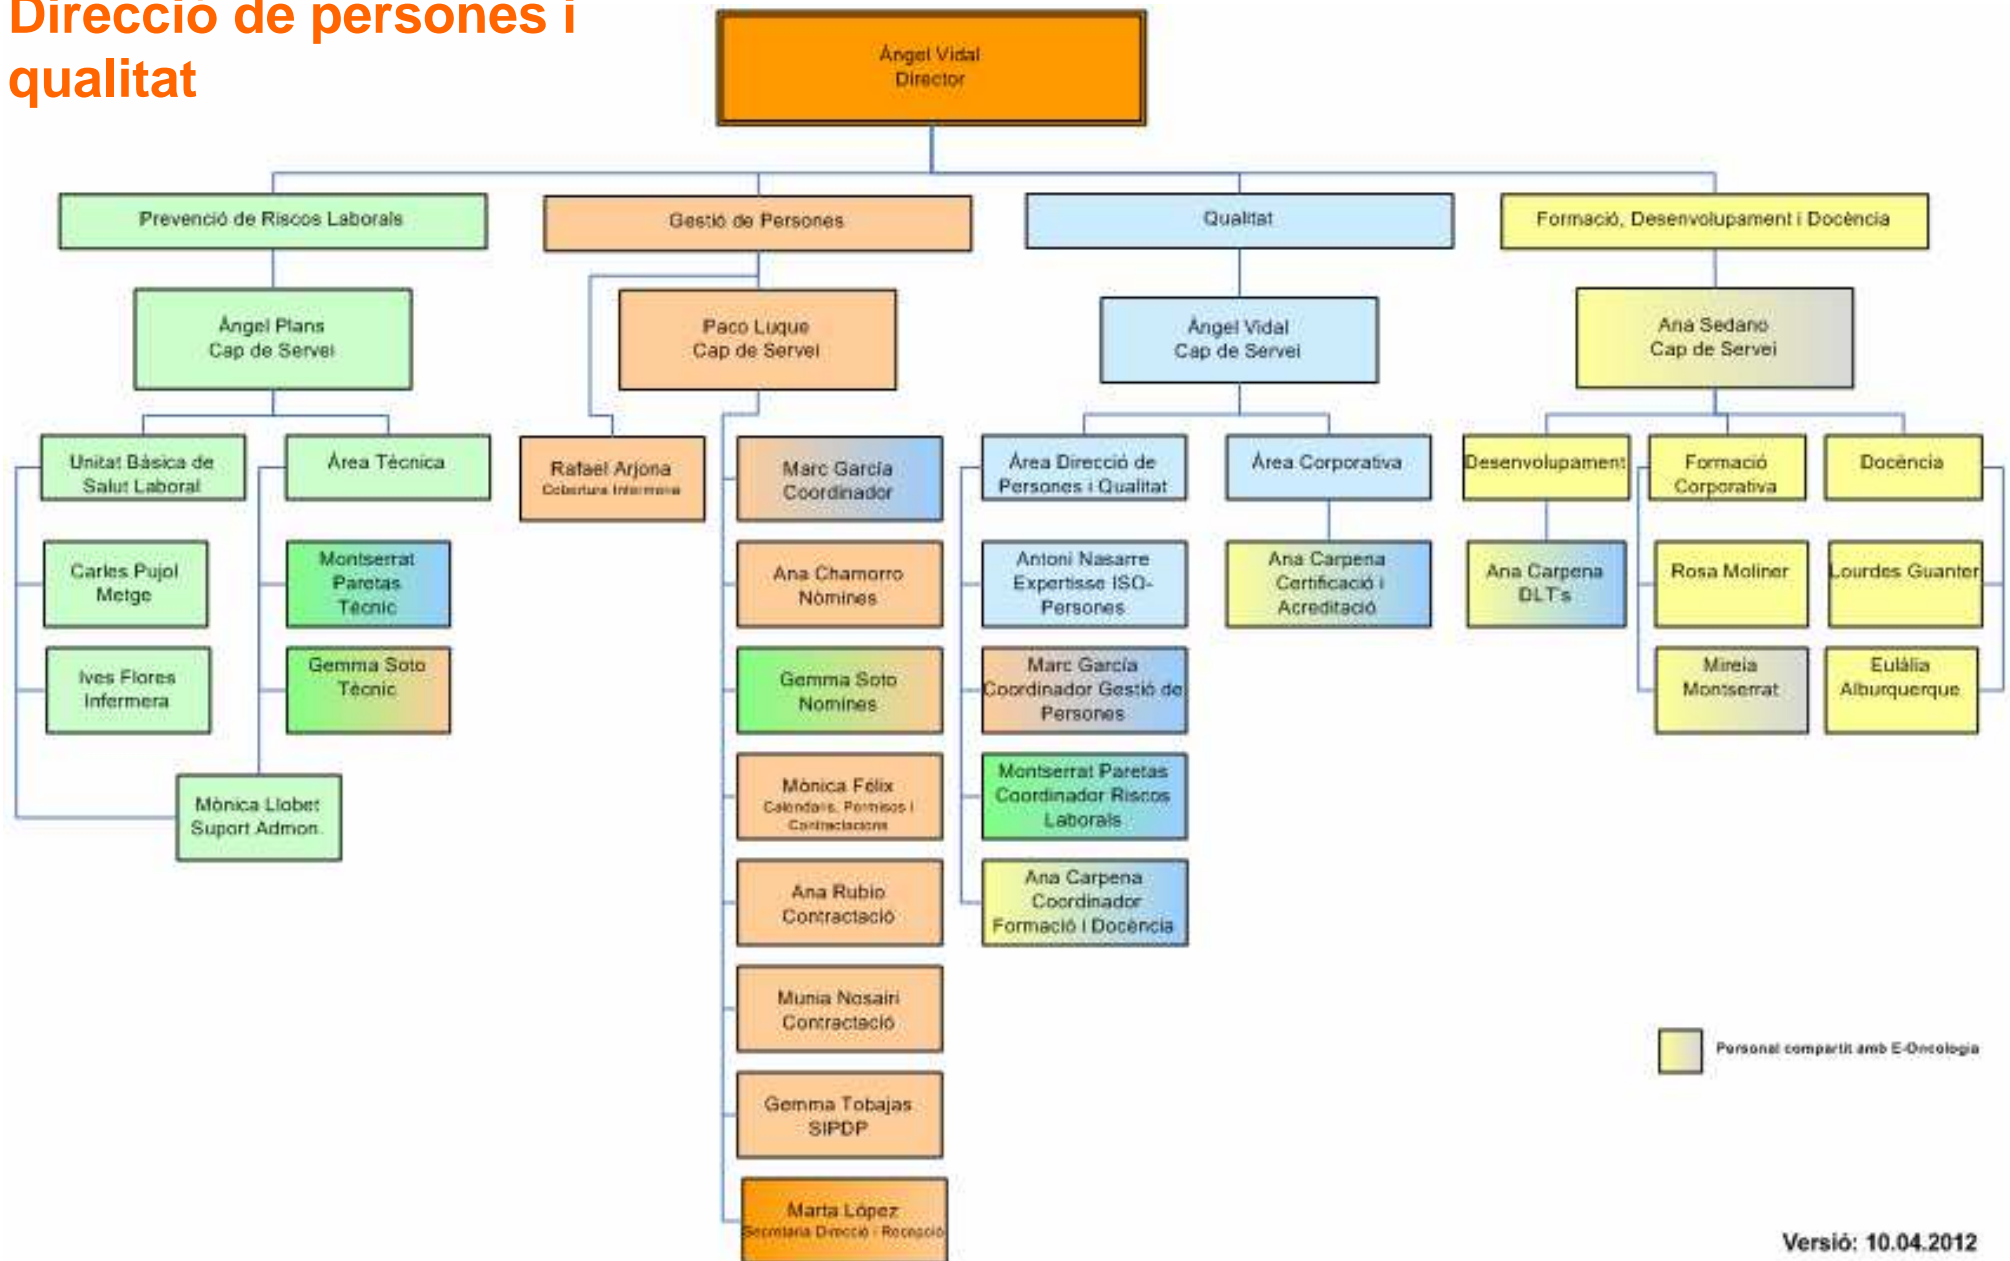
Direcció de persones i qualitat

Àngel Vidal
Director

Prevenció de Riscos Laborals

Àngel Plans
Cap de Servei

Unitat Bàsica de Salut Laboral

Àrea Tècnica

Carles Pujol
Metge

Ives Flores
Infermera

Montserrat Paretas
Tècnic

Gemma Soto
Tècnic

Mònica Llobet
Suport Admon.

Gestió de Persones

Paco Luque
Cap de Servei

Rafael Arjona
Cobertura Infermeria

Marc Garcia
Coordinador

Ana Chamorro
Nòmines

Gemma Soto
Nomines

Mònica Félix
Calendaris, Permisos i Contractacions

Ana Rubio
Contractació

Munia Nosairi
Contractació

Gemma Tobajas
SIPDP

Marta López
Secretaria Direcció i Recepció

Qualitat

Àngel Vidal
Cap de Servei

Àrea Direcció de Persones i Qualitat

Àrea Corporativa

Antoni Nasarre
Expertisse ISO-Persones

Marc Garcia
Coordinador Gestió de Persones

Montserrat Paretas
Coordinador Riscos Laborals

Ana Carpena
Coordinador Formació i Docència

Ana Carpena
Certificació i Acreditació

Formació, Desenvolupament i Docència

Ana Sedano
Cap de Servei

Desenvolupament

Formació Corporativa

Docència

Ana Carpena
DLT's

Rosa Moliner

Lourdes Guanter

Mireia Montserrat

Eulàlia Alburquerque

Personal compartit amb E-Oncologia

Versió: 10.04.2012